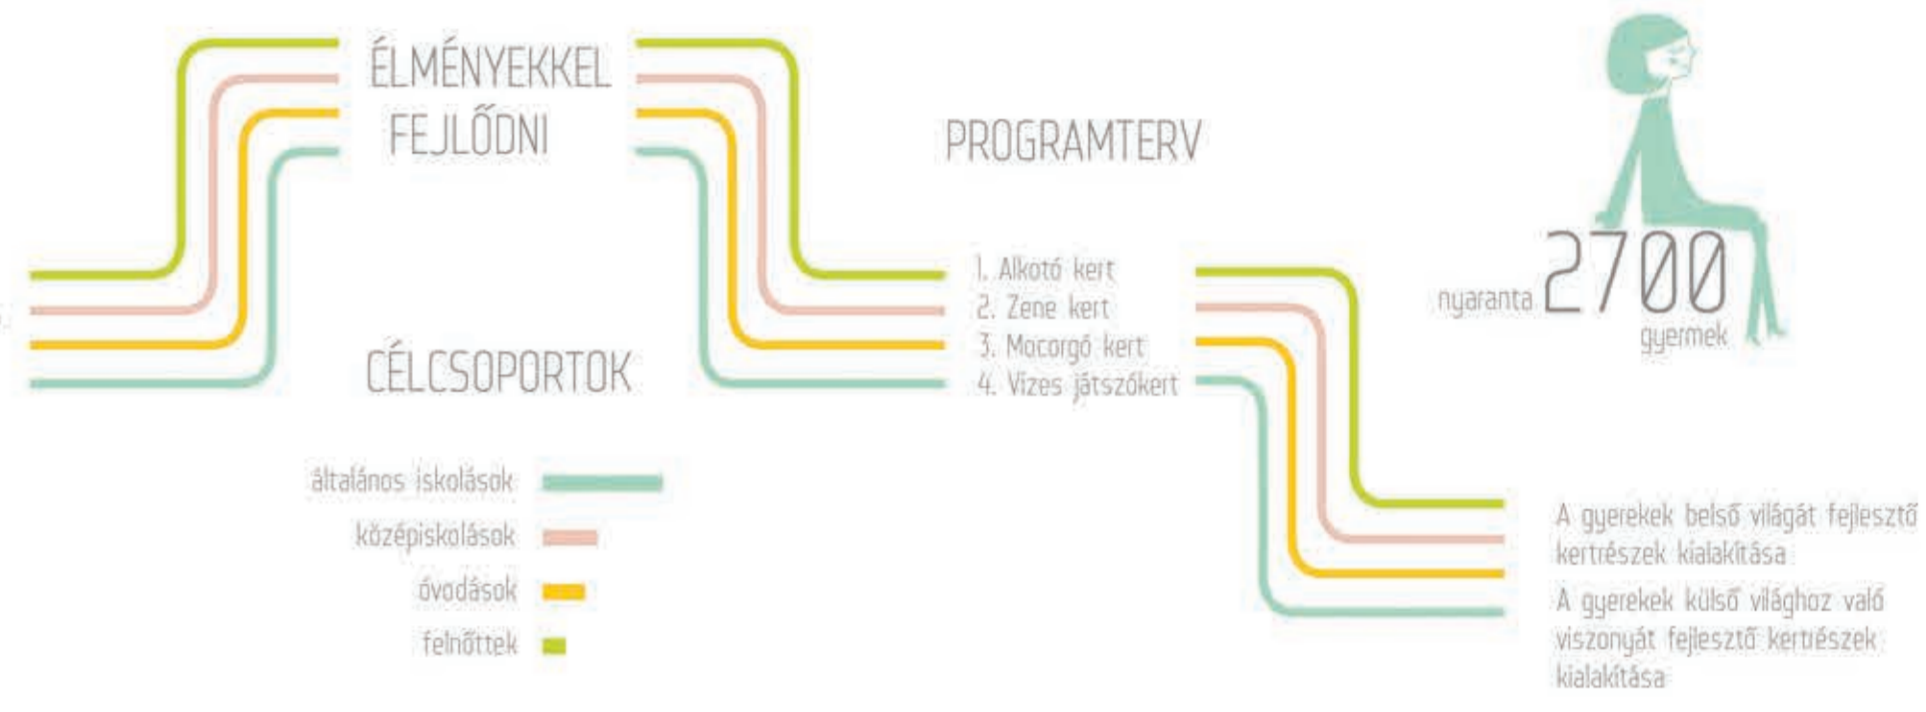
ÉLMÉNYEKKEL FEJLŐDNI

PROGRAMTERV

1. Alkotó kert
2. Zene kert
3. Mocorgó kert
4. Vizes játszókert

nyaranta 2700 gyermek

CÉLCSOPORTOK

általános iskolások
középiskolások
óvodások
felnőttek

A gyerekek belső világát fejlesztő kertrészek kialakítása

A gyerekek külső világhoz való viszonyát fejlesztő kertrészek kialakítása